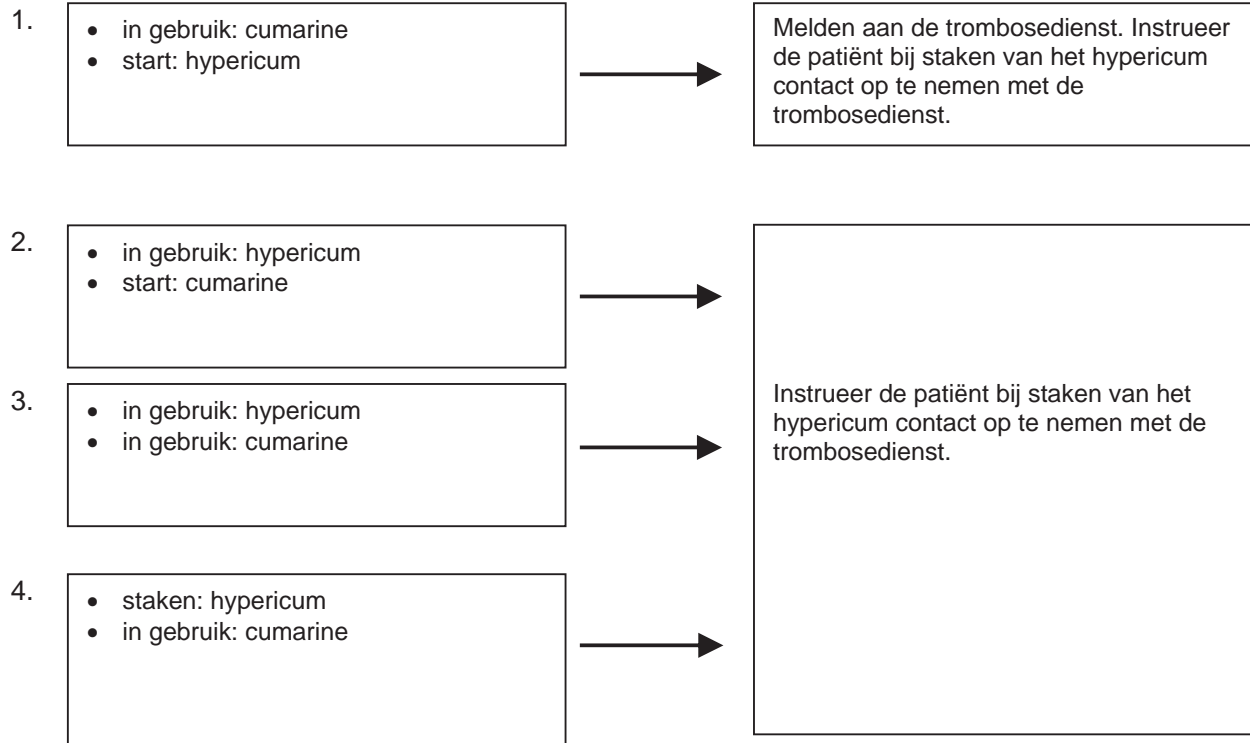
1.
- in gebruik: cumarine
- start: hypericum

Melden aan de trombosedienst. Instrueer de patiënt bij staken van het hypericum contact op te nemen met de trombosedienst.

2.
- in gebruik: hypericum
- start: cumarine

3.
- in gebruik: hypericum
- in gebruik: cumarine

4.
- staken: hypericum
- in gebruik: cumarine

Instrueer de patiënt bij staken van het hypericum contact op te nemen met de trombosedienst.